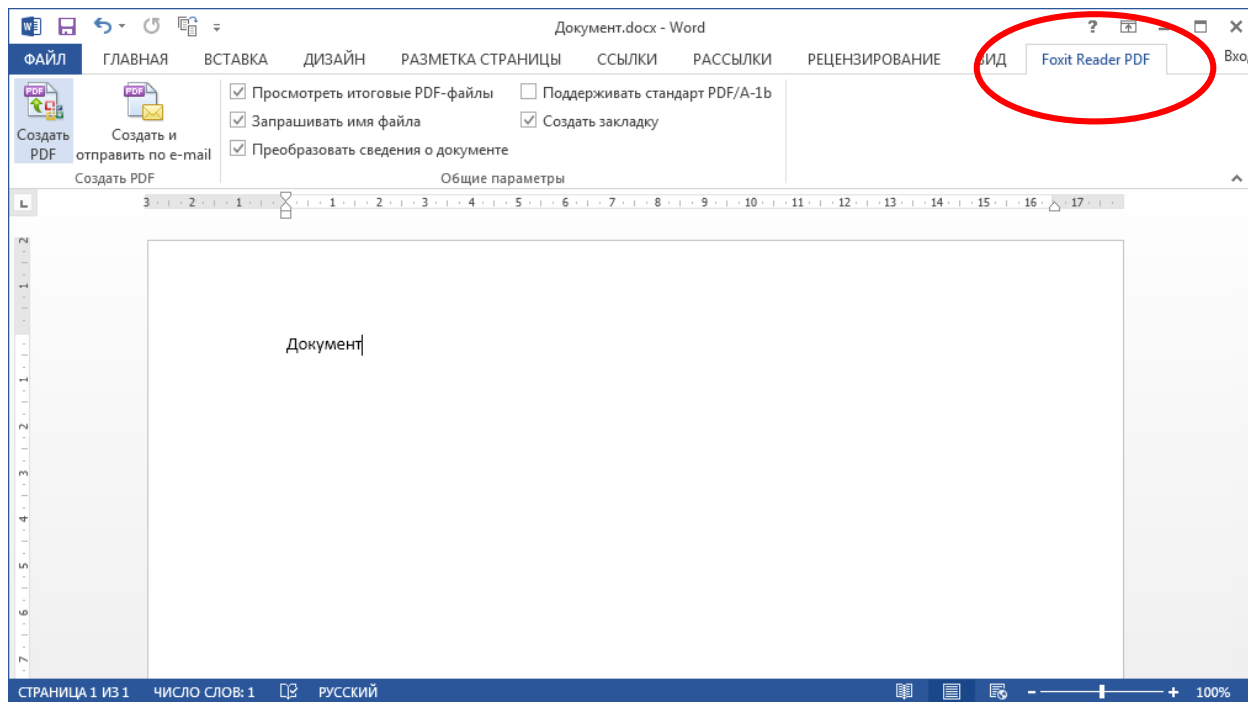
Документ.docx - Word

ФАЙЛ ГЛАВНАЯ ВСТАВКА ДИЗАЙН РАЗМЕТКА СТРАНИЦЫ ССЫЛКИ РАССЫЛКИ РЕЦЕНЗИРОВАНИЕ ВИД Foxit Reader PDF Вход

PDF
Создать PDF

PDF
Создать и отправить по e-mail

Создать PDF

Просмотреть итоговые PDF-файлы
Запрашивать имя файла
Преобразовать сведения о документе
Поддерживать стандарт PDF/A-1b
Создать закладку

Общие параметры

3 2 1 1 2 3 4 5 6 7 8 9 10 11 12 13 14 15 16 17

Документ

СТРАНИЦА 1 ИЗ 1 ЧИСЛО СЛОВ: 1 РУССКИЙ 100%